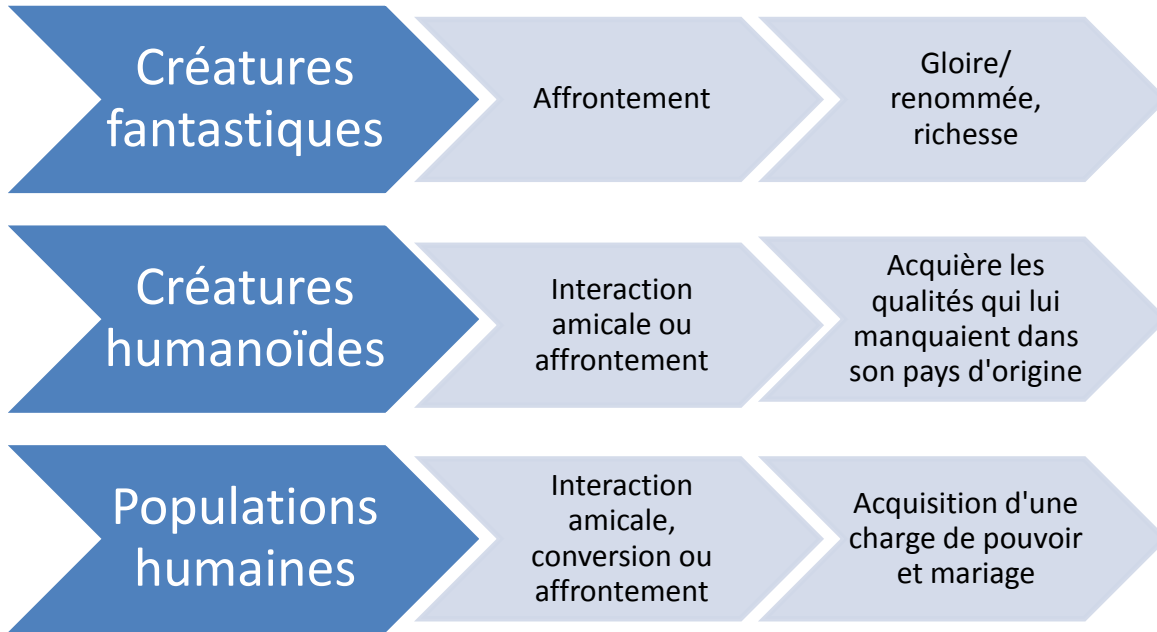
Créatures fantastiques

Affrontement

Gloire/ renommée, richesse

Créatures humanoïdes

Interaction amicale ou affrontement

Acquière les qualités qui lui manquaient dans son pays d'origine

Populations humaines

Interaction amicale, conversion ou affrontement

Acquisition d'une charge de pouvoir et mariage